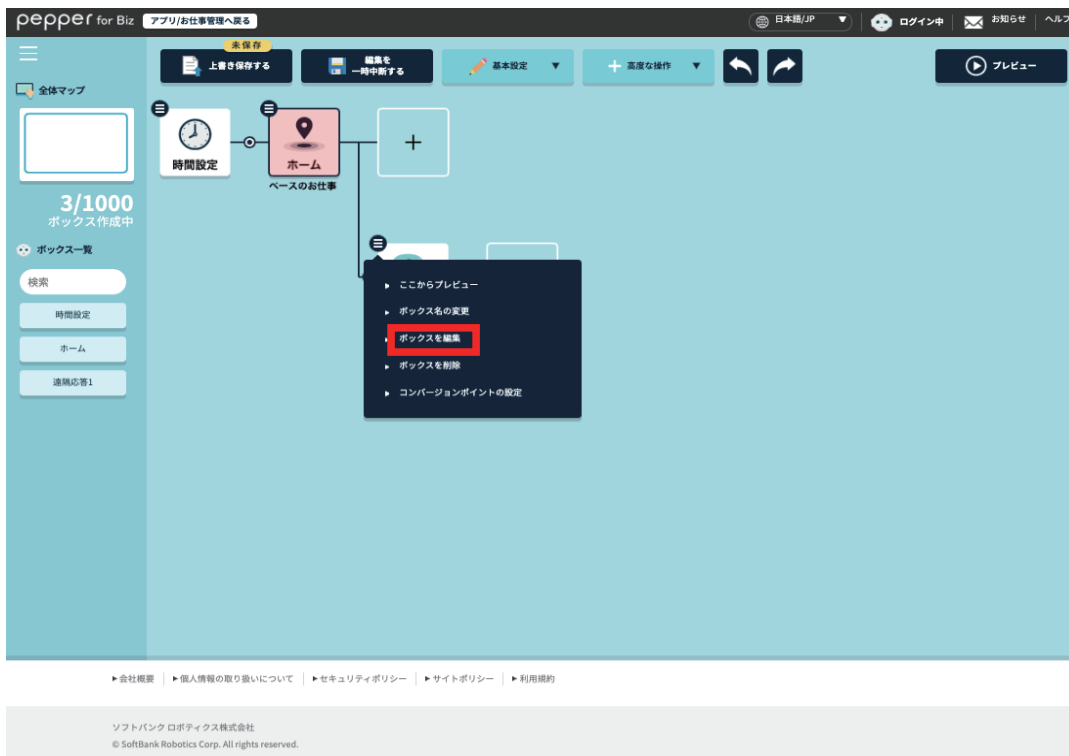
pepper for Biz アプリ/お仕事管理へ戻る

日本語/JP ▼ ログイン中 お知らせ ヘルフ

未保存
上書き保存する
編集を一時中断する
基本設定 ▼
＋ 高度な操作 ▼
プレビュー

全体マップ

3/1000
ボックス作成中

ボックス一覧
検索
時間設定
ホーム
遠隔応答1

時間設定
ホーム
ベースのお仕事
＋

ここからプレビュー
ボックス名の変更
ボックスを編集
ボックスを削除
コンバージョンポイントの設定

▸会社概要 ▸個人情報の取り扱いについて ▸セキュリティポリシー ▸サイトポリシー ▸利用規約

ソフトバンク ロボティクス株式会社
© SoftBank Robotics Corp. All rights reserved.